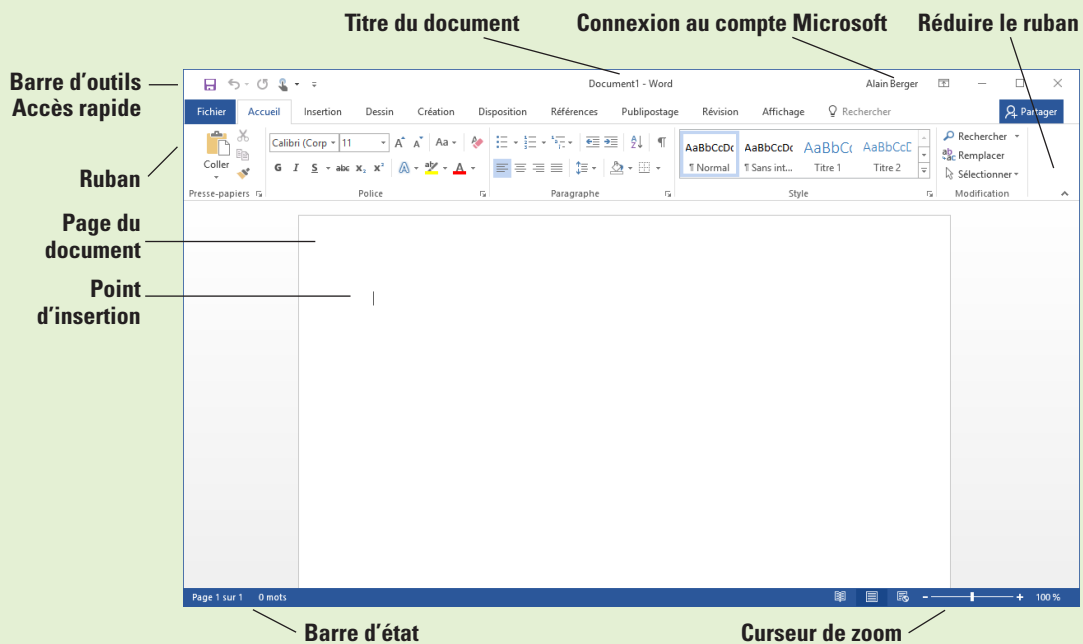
Titre du document

Connexion au compte Microsoft

Réduire le ruban

Barre d'outils Accès rapide

Document1 - Word

Alain Berger

Fichier Accueil Insertion Dessin Création Disposition Références Publipostage Révision Affichage Rechercher

Partager

Ruban

Coller

Presse-papiers

Calibri (Corp 11

G I S abc $x_2$ $x^2$

Police

Paragraphe

AaBbCcDc ¶ Normal

AaBbCcDc ¶ Sans int...

AaBbCc Titre 1

AaBbCcD Titre 2

Style

Rechercher

Remplacer

Sélectionner

Modification

Page du document

Point d'insertion

Page 1 sur 1 0 mots

100 %

Barre d'état

Curseur de zoom